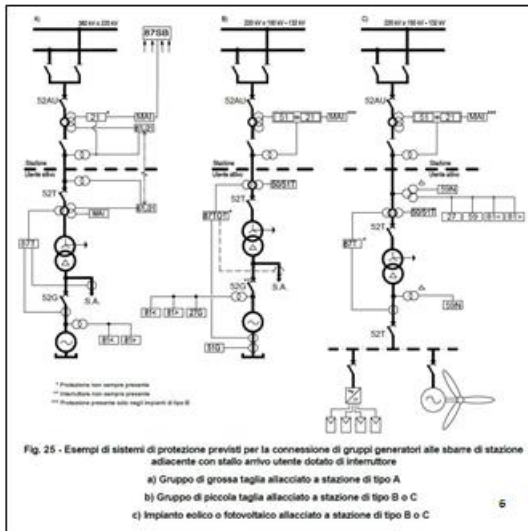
A)
380 kV o 220 kV
87SB
52AU
21
MAI
Stazione
Utente attivo
52T
MAI
87T
52G
S.A.

B)
220 kV o 150 kV - 132 kV
52AU
51
21
MAI
Stazione
Utente attivo
52T
50/51T
87TG
52G
S.A.
51G

C)
220 kV o 150 kV - 132 kV
52AU
51
21
MAI
Stazione
Utente attivo
52T
59N
50/51T
27
59
81<
81>
87T
59N
52T

* Protezione non sempre presente
** Interruttore non sempre presente
*** Protezione presente solo negli impianti di tipo B

Fig. 25 - Esempi di sistemi di protezione previsti per la connessione di gruppi generatori alle sbarre di stazione adiacente con stallo arrivo utente dotato di interruttore

a) Gruppo di grossa taglia allacciato a stazione di tipo A

b) Gruppo di piccola taglia allacciato a stazione di tipo B o C

c) Impianto eolico o fotovoltaico allacciato a stazione di tipo B o C

6